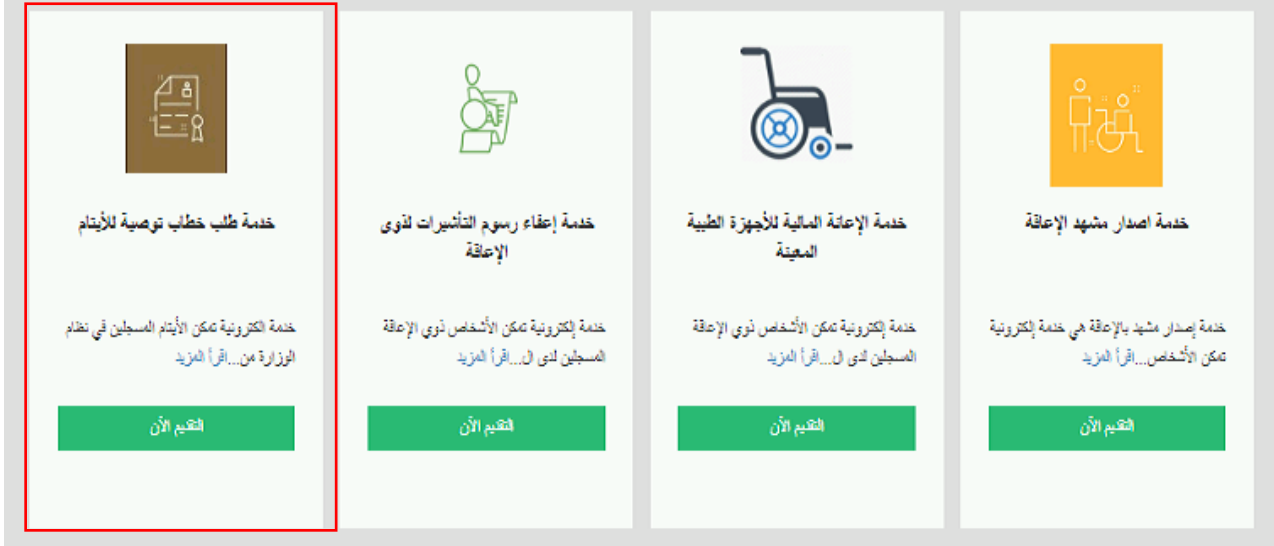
خدمة اصدار مشهد الإعاقة

خدمة إصدار مشهد بالإعاقة هي خدمة إلكترونية تمكن الأشخاص...اقرأ المزيد

التقديم الآن

خدمة الإعانة المالية للأجهزة الطبية المعينة

خدمة إلكترونية تمكن الأشخاص ذوي الإعاقة المسجلين لدى ال...اقرأ المزيد

التقديم الآن

خدمة إعفاء رسوم التأشيرات لذوي الإعاقة

خدمة إلكترونية تمكن الأشخاص ذوي الإعاقة المسجلين لدى ال...اقرأ المزيد

التقديم الآن

خدمة طلب خطاب توصية للأيتام

خدمة الكترونية تمكن الأيتام المسجلين في نظام الوزارة من...اقرأ المزيد

التقديم الآن